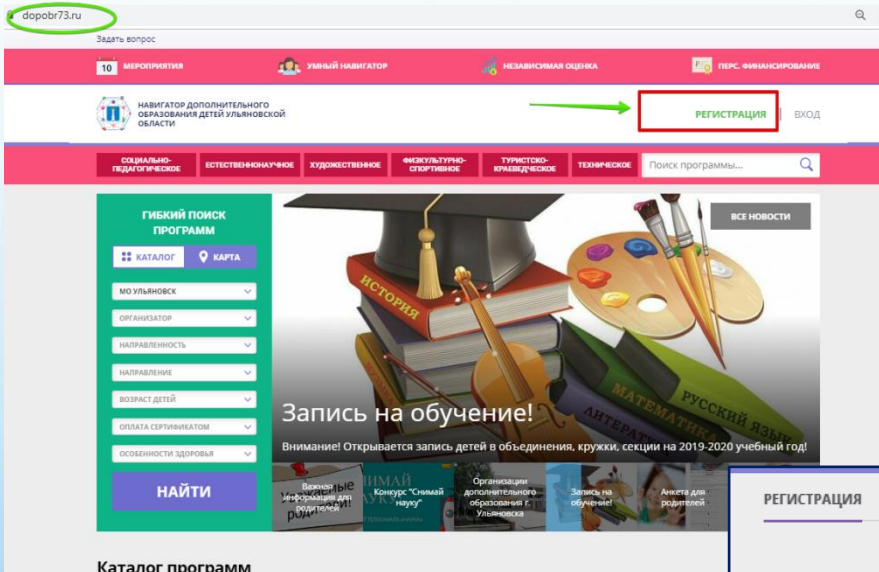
dopobr73.ru

Задать вопрос

10 МЕРОПРИЯТИЯ

УМНЫЙ НАВИГАТОР

НЕЗАВИСИМАЯ ОЦЕНКА

ПЕРС. ФИНАНСИРОВАНИЕ

НАВИГАТОР ДОПОЛНИТЕЛЬНОГО ОБРАЗОВАНИЯ ДЕТЕЙ УЛЬЯНОВСКОЙ ОБЛАСТИ

РЕГИСТРАЦИЯ | ВХОД

СОЦИАЛЬНО-ПЕДАГОГИЧЕСКОЕ

ЕСТЕСТВЕННОНАУЧНОЕ

ХУДОЖЕСТВЕННОЕ

ФИЗКУЛЬТУРНО-СПОРТИВНОЕ

ТУРИСТСКО-КРАЕВЕДЧЕСКОЕ

ТЕХНИЧЕСКОЕ

Поиск программы...

ГИБКИЙ ПОИСК ПРОГРАММ

КАТАЛОГ

КАРТА

МО УЛЬЯНОВСК

ОРГАНИЗАТОР

НАПРАВЛЕННОСТЬ

НАПРАВЛЕНИЕ

ВОЗРАСТ ДЕТЕЙ

ОПЛАТА СЕРТИФИКАТОМ

ОСОБЕННОСТИ ЗДОРОВЬЯ

НАЙТИ

ВСЕ НОВОСТИ

ИСТОРИЯ

МАТЕМАТИКА

РУССКИЙ ЯЗЫК

ЛИТЕРАТУРА

Запись на обучение!

Внимание! Открывается запись детей в объединения, кружки, секции на 2019-2020 учебный год!

Важная информация для родителей

Конкурс "Снимай науку"

Организации дополнительного образования г. Ульяновска

Запись на обучение!

Анкета для родителей

РЕГИСТРАЦИЯ

Каталог программ